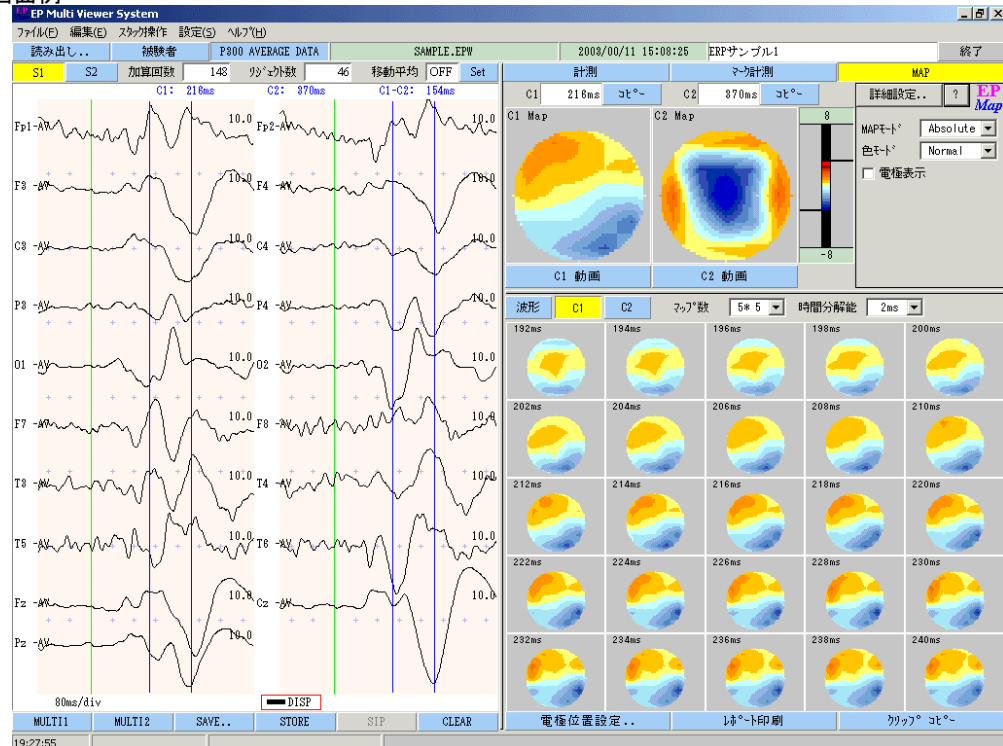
EP Multi Viewer System
ファイル(F) 編集(E) スタックキ操作 設定(S) ヘルプ(H)

読み出し.. 被験者 P300 AVERAGE DATA SAMPLE.EPW 2003/00/11 15:08:25 ERPサンプル1 終了

S1 S2 加算回数 148 リジェクト数 46 移動平均 OFF Set

C1: 216ms C2: 370ms C1-C2: 154ms

Fp1-AV 10.0 Fp2-AV 10.0
F3 -AV 10.0 F4 -AV 10.0
C3 -AV 10.0 C4 -AV 10.0
P3 -AV 10.0 P4 -AV 10.0
O1 -AV 10.0 O2 -AV 10.0
F7 -AV 10.0 F8 -AV 10.0
T3 -AV 10.0 T4 -AV 10.0
T5 -AV 10.0 T6 -AV 10.0
Fz -AV 10.0 Cz -AV 10.0
Pz -AV 10.0

80ms/div DISP

MULTI1 MULTI2 SAVE.. STORE SIP CLEAR

計測 マーク計測 MAP

C1 216ms コピー C2 370ms コピー 詳細設定.. ? EP Map

C1 Map C2 Map 8 -8

MAPモード Absolute
色モード Normal
電極表示

C1 動画 C2 動画

波形 C1 C2 マップ数 5* 5 時間分解能 2ms

192ms 194ms 196ms 198ms 200ms
202ms 204ms 206ms 208ms 210ms
212ms 214ms 216ms 218ms 220ms
222ms 224ms 226ms 228ms 230ms
232ms 234ms 236ms 238ms 240ms

電極位置設定.. レポート印刷 クリップ コピー

19:27:55